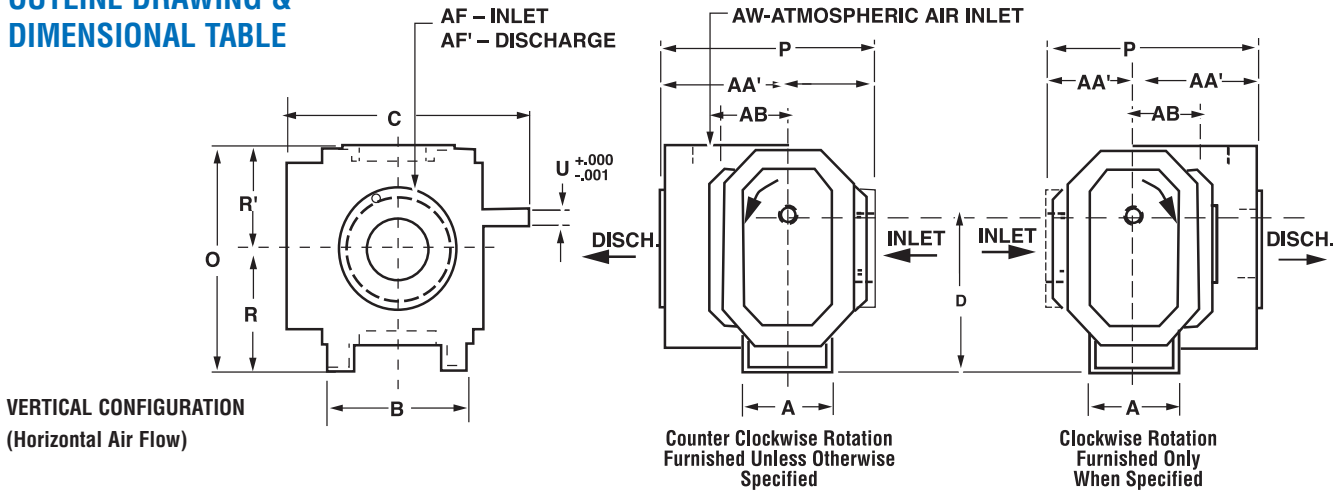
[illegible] DRAWING &
DIMENSIONAL TABLE

AF – INLET
AF' – DISCHARGE

AW-ATMOSPHERIC AIR INLET

C

R'

O

R

B

U $^{+.000}_{-.001}$

DISCH.

P

AA'

AB

INLET

D

A

P

AA'

AA'

AB

INLET

DISCH.

A

VERTICAL CONFIGURATION
(Horizontal Air Flow)

Counter Clockwise Rotation
Furnished Unless Otherwise
Specified

Clockwise Rotation
Furnished Only
When Specified